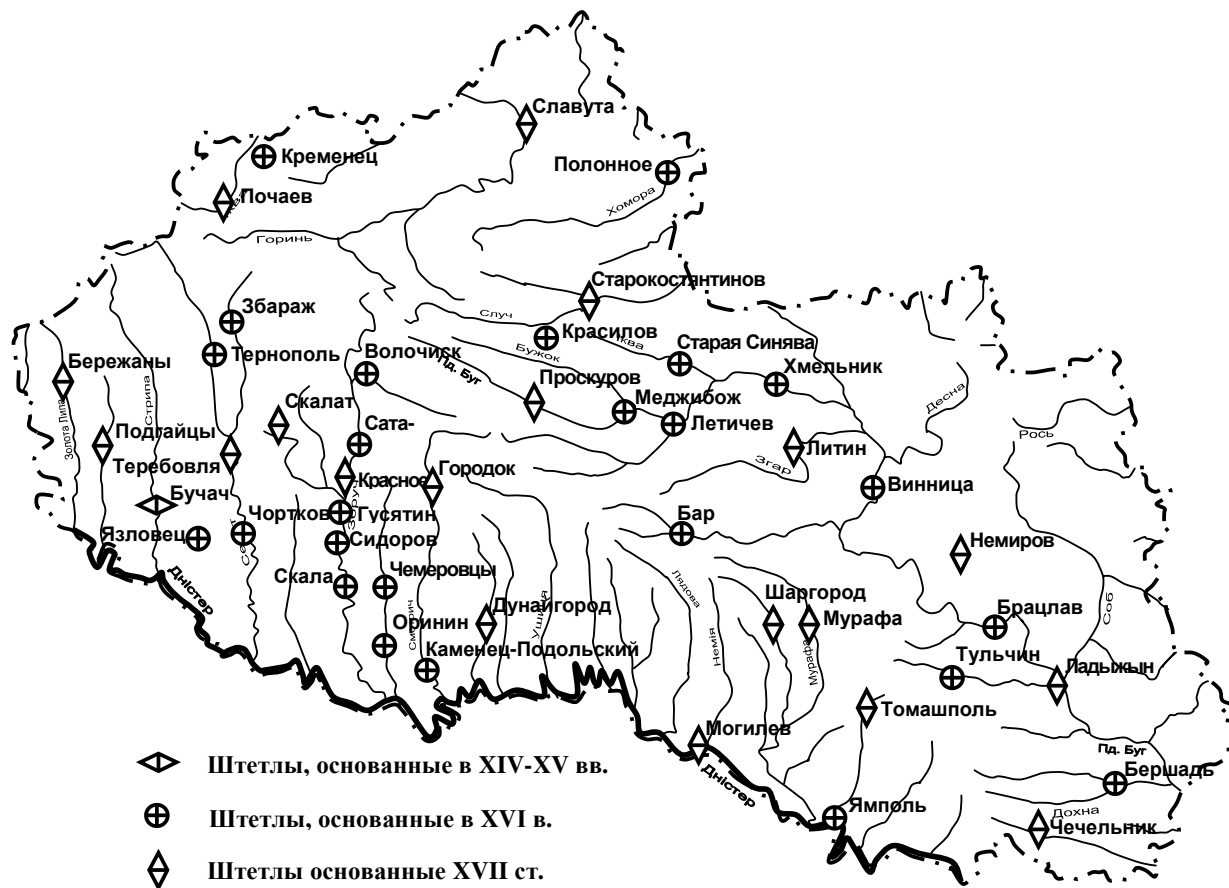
Славута
Кременец
Полонное
Почаев
Хомора
Горинь
Старокостянтинов
Збараж
Случ
Красилов
Бережаны
Тернополь
Волочиск
Старая Синява
Ікво
Бужок
Хмельник
Пд. Буг
Проскуров
Стрипа
Скалат
Меджибож
Подгайцы
Сата-
Летичев
Десна
Литин
Рось
Теребовля
Золота Липа
Красное
Городок
Згар
Бучач
Винница
Чортков
Гусятин
Збруч
Бар
Язловец
Сидоров
Серет
Немиров
Дністер
Скала
Чемеровцы
Шаргород
Смотрич
Ушиця
Лядова
Оринин
Дунайгород
Мурафа
Брацлав
Соб
Немія
Мурафа
Каменец-Подольский
Тульчин
Ладыжын
Томашполь
Могилев
Пд. Буг
Бершадь
Дністер
Ямполь
Дохна
Чечельник
Штетлы, основанные в XIV-XV вв.
Штетлы, основанные в XVI в.
Штетлы основанные XVII ст.